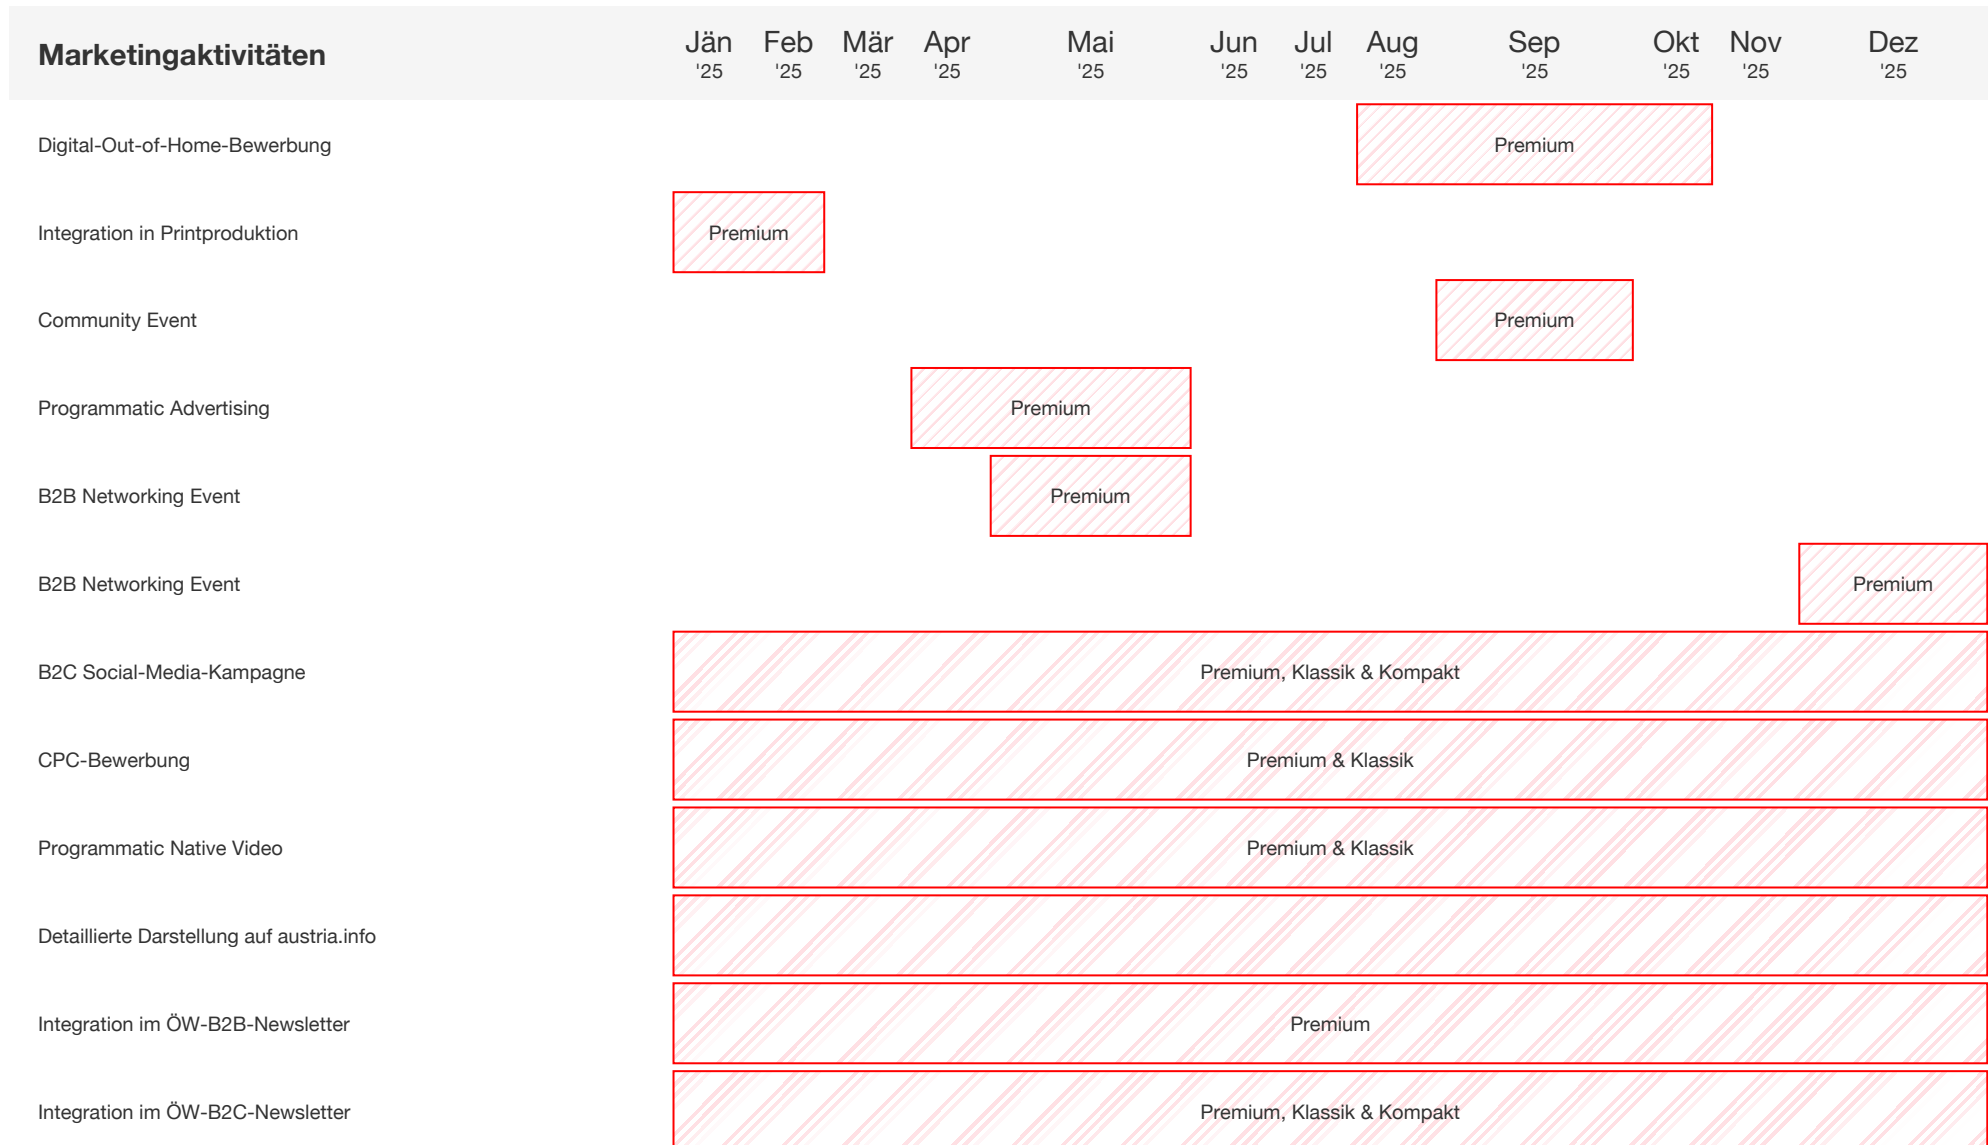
Marketingaktivitäten

Jän '25 Feb '25 Mär '25 Apr '25 Mai '25 Jun '25 Jul '25 Aug '25 Sep '25 Okt '25 Nov '25 Dez '25

Digital-Out-of-Home-Bewerbung Premium

Integration in Printproduktion Premium

Community Event Premium

Programmatic Advertising Premium

B2B Networking Event Premium

B2B Networking Event Premium

B2C Social-Media-Kampagne Premium, Klassik & Kompakt

CPC-Bewerbung Premium & Klassik

Programmatic Native Video Premium & Klassik

Detaillierte Darstellung auf austria.info

Integration im ÖW-B2B-Newsletter Premium

Integration im ÖW-B2C-Newsletter Premium, Klassik & Kompakt